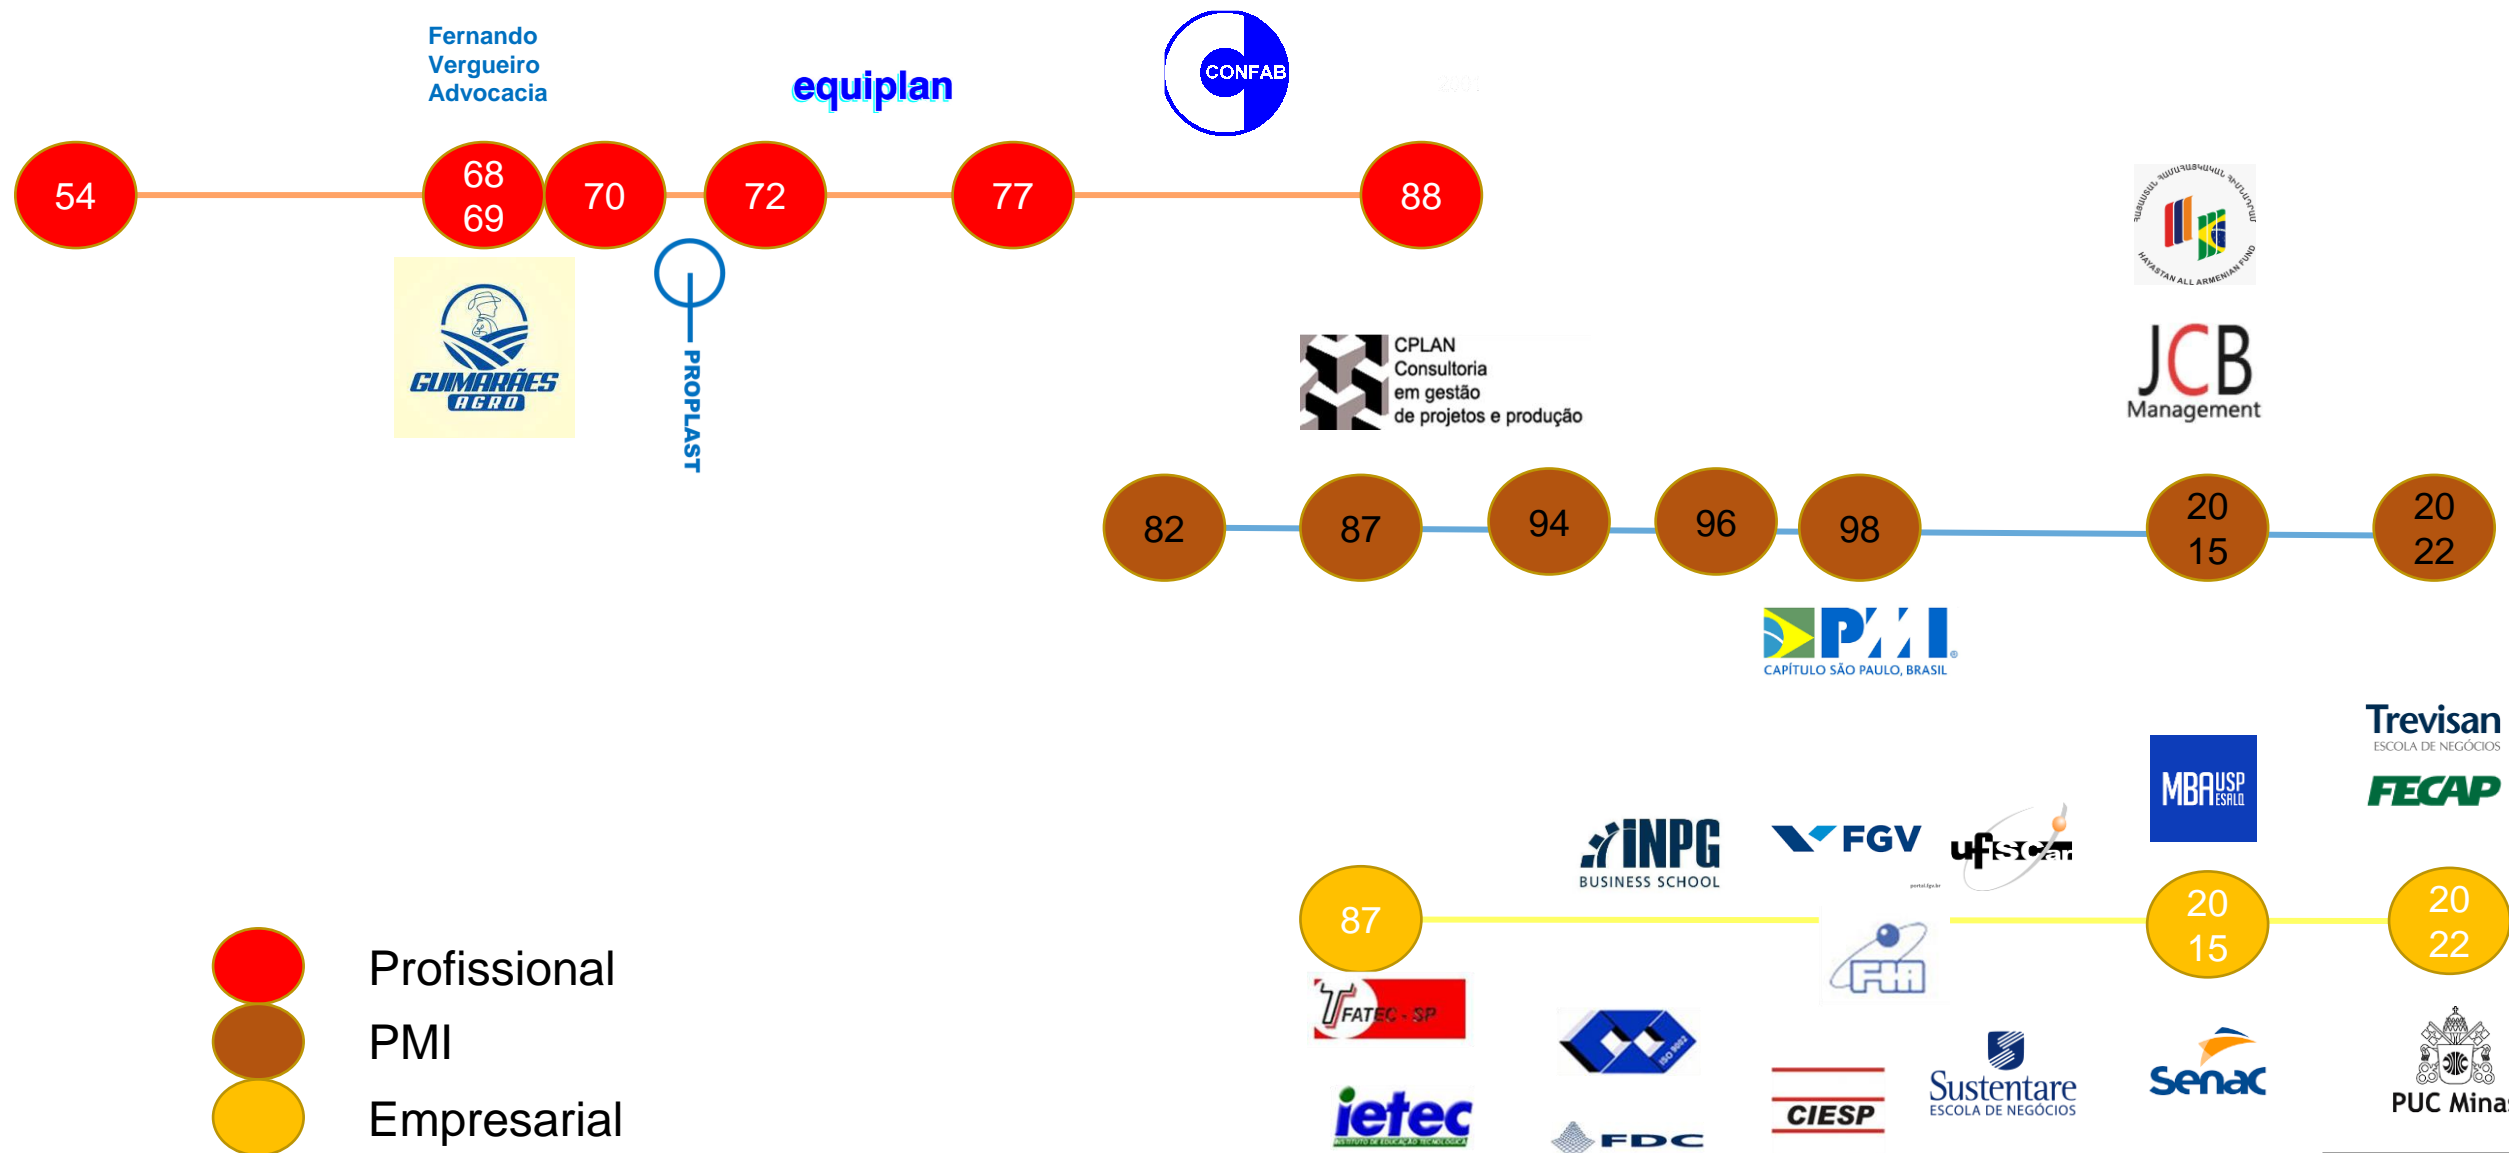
Fernando Vergueiro Advocacia

equiplan

CONFAB

54

68
69

70

72

77

88

GUIMARÃES AGRO

PROPLAST

HAYASTAN ALL ARMENIAN FUND

CPLAN Consultoria em gestão de projetos e produção

JCB Management

82

87

94

96

98

20
15

20
22

PMI CAPÍTULO SÃO PAULO, BRASIL

Trevisan ESCOLA DE NEGÓCIOS

MBA USP ESALQ

FECAP

INPG BUSINESS SCHOOL

FGV

ufscar

87

20
15

20
22

FIA

FATEC - SP

Profissional

PMI

Empresarial

ietec

FDC

CIESP

Sustentare ESCOLA DE NEGÓCIOS

senac

PUC Mina